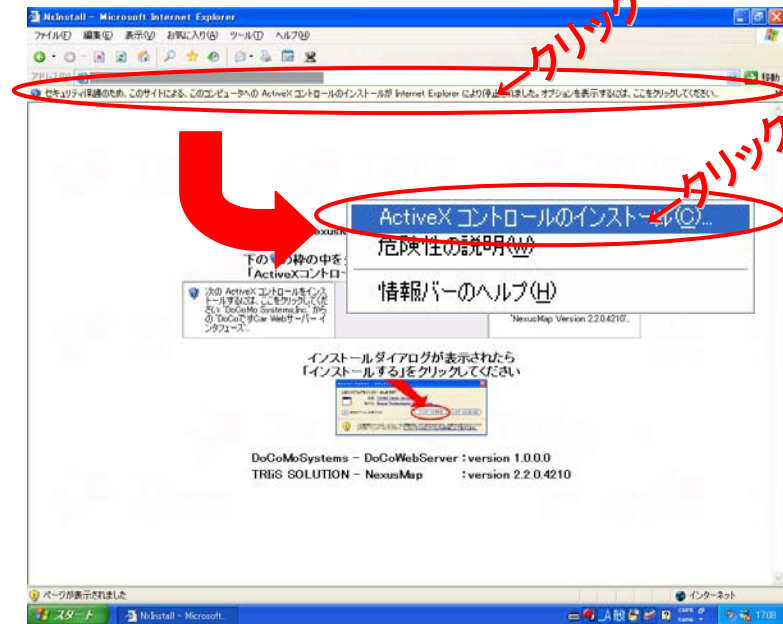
NxInstall - Microsoft Internet Explorer

ファイル(F) 編集(E) 表示(V) お気に入り(A) ツール(T) ヘルプ(H)

クリック

アドレス(D)

移動

セキュリティ保護のため、このサイトによる、このコンピュータへの ActiveX コントロールのインストールが Internet Explorer により停止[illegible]しました。オプションを表示するには、ここをクリックしてください。

クリック

ActiveX コントロールのインストール(C)...

危険性の説明(W)

情報バーのヘルプ(H)

下の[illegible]枠の中を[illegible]
「ActiveXコントロ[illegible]

次の ActiveX コントロールをインストールするには、ここをクリックしてください: 'DoCoMo Systems,Inc.' からの 'DoCoでDCar Webサーバー インタフェース'...

'NexusMap Version 2.2.0.4210'...

インストールダイアログが表示されたら
「インストールする」をクリックしてください

DoCoMoSystems - DoCoWebServer : version 1.0.0.0
TRiS SOLUTION - NexusMap : version 2.2.0.4210

ページが表示されました

インターネット

スタート

NxInstall - Microsoft...

17:08